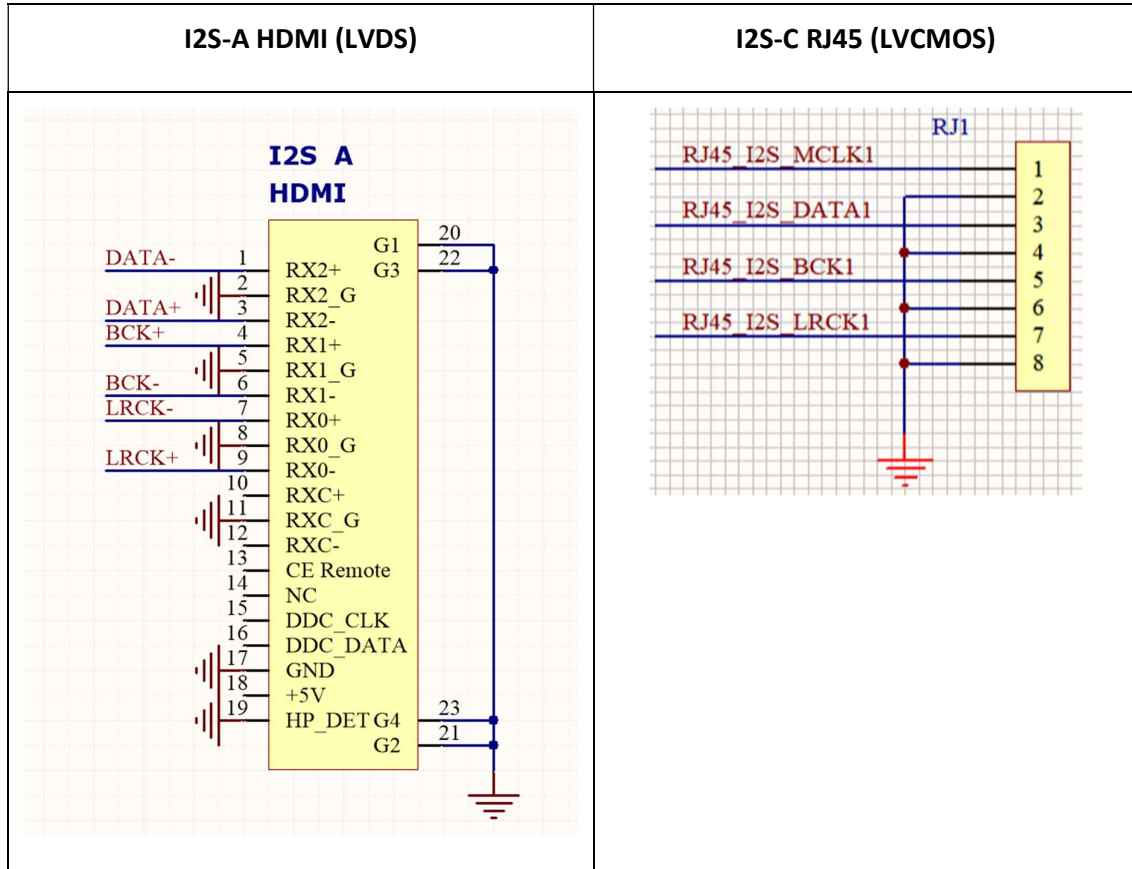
| I2S-A HDMI (LVDS) | I2S-C RJ45 (LVCMOS) |
|---|---|
| I2S A HDMI<br>DATA- 1 RX2+<br>2 RX2_G<br>DATA+ 3 RX2-<br>BCK+ 4 RX1+<br>5 RX1_G<br>BCK- 6 RX1-<br>LRCK- 7 RX0+<br>8 RX0_G<br>LRCK+ 9 RX0-<br>10 RXC+<br>11 RXC_G<br>12 RXC-<br>13 CE Remote<br>14 NC<br>15 DDC_CLK<br>16 DDC_DATA<br>17 GND<br>18 +5V<br>19 HP_DET<br>G1 20<br>G3 22<br>G4 23<br>G2 21 | RJ1<br>RJ45_I2S_MCLK1 1<br>2<br>RJ45_I2S_DATA1 3<br>4<br>RJ45_I2S_BCK1 5<br>6<br>RJ45_I2S_LRCK1 7<br>8 |